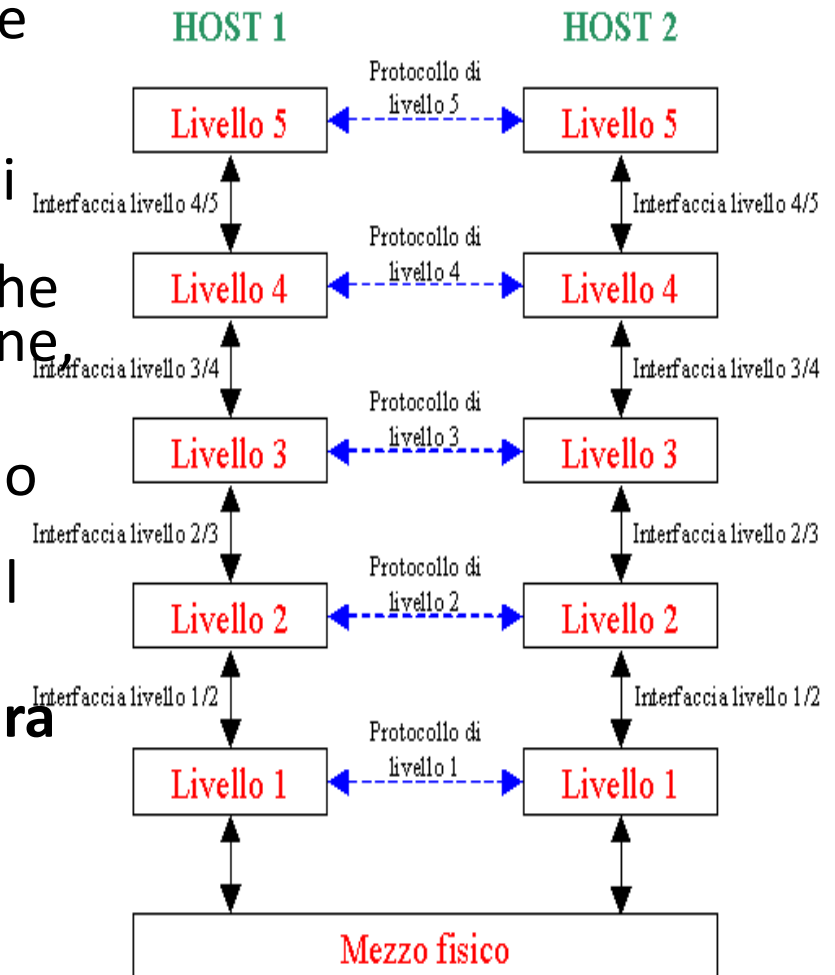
e

i

he
ne,

o

l

ra

HOST 1

HOST 2

Protocollo di livello 5

Livello 5

Livello 5

Interfaccia livello 4/5

Interfaccia livello 4/5

Protocollo di livello 4

Livello 4

Livello 4

Interfaccia livello 3/4

Interfaccia livello 3/4

Protocollo di livello 3

Livello 3

Livello 3

Interfaccia livello 2/3

Interfaccia livello 2/3

Protocollo di livello 2

Livello 2

Livello 2

Interfaccia livello 1/2

Interfaccia livello 1/2

Protocollo di livello 1

Livello 1

Livello 1

Mezzo fisico